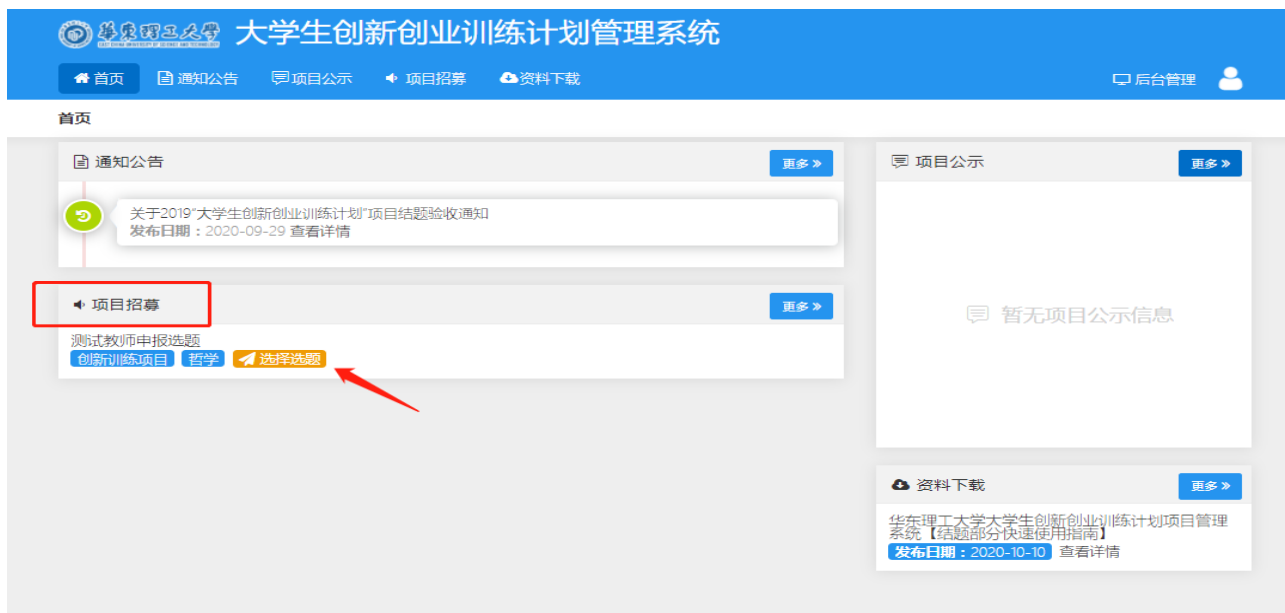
華東理工大學 EAST CHINA UNIVERSITY OF SCIENCE AND TECHNOLOGY 大学生创新创业训练计划管理系统

首页 通知公告 项目公示 项目招募 资料下载 后台管理

首页

通知公告 更多»

关于2019"大学生创新创业训练计划"项目结题验收通知
发布日期：2020-09-29 查看详情

项目招募 更多»

测试教师申报选题
创新训练项目 哲学 选择选题

项目公示 更多»

暂无项目公示信息

资料下载 更多»

华东理工大学大学生创新创业训练计划项目管理系统【结题部分快速使用指南】
发布日期：2020-10-10 查看详情